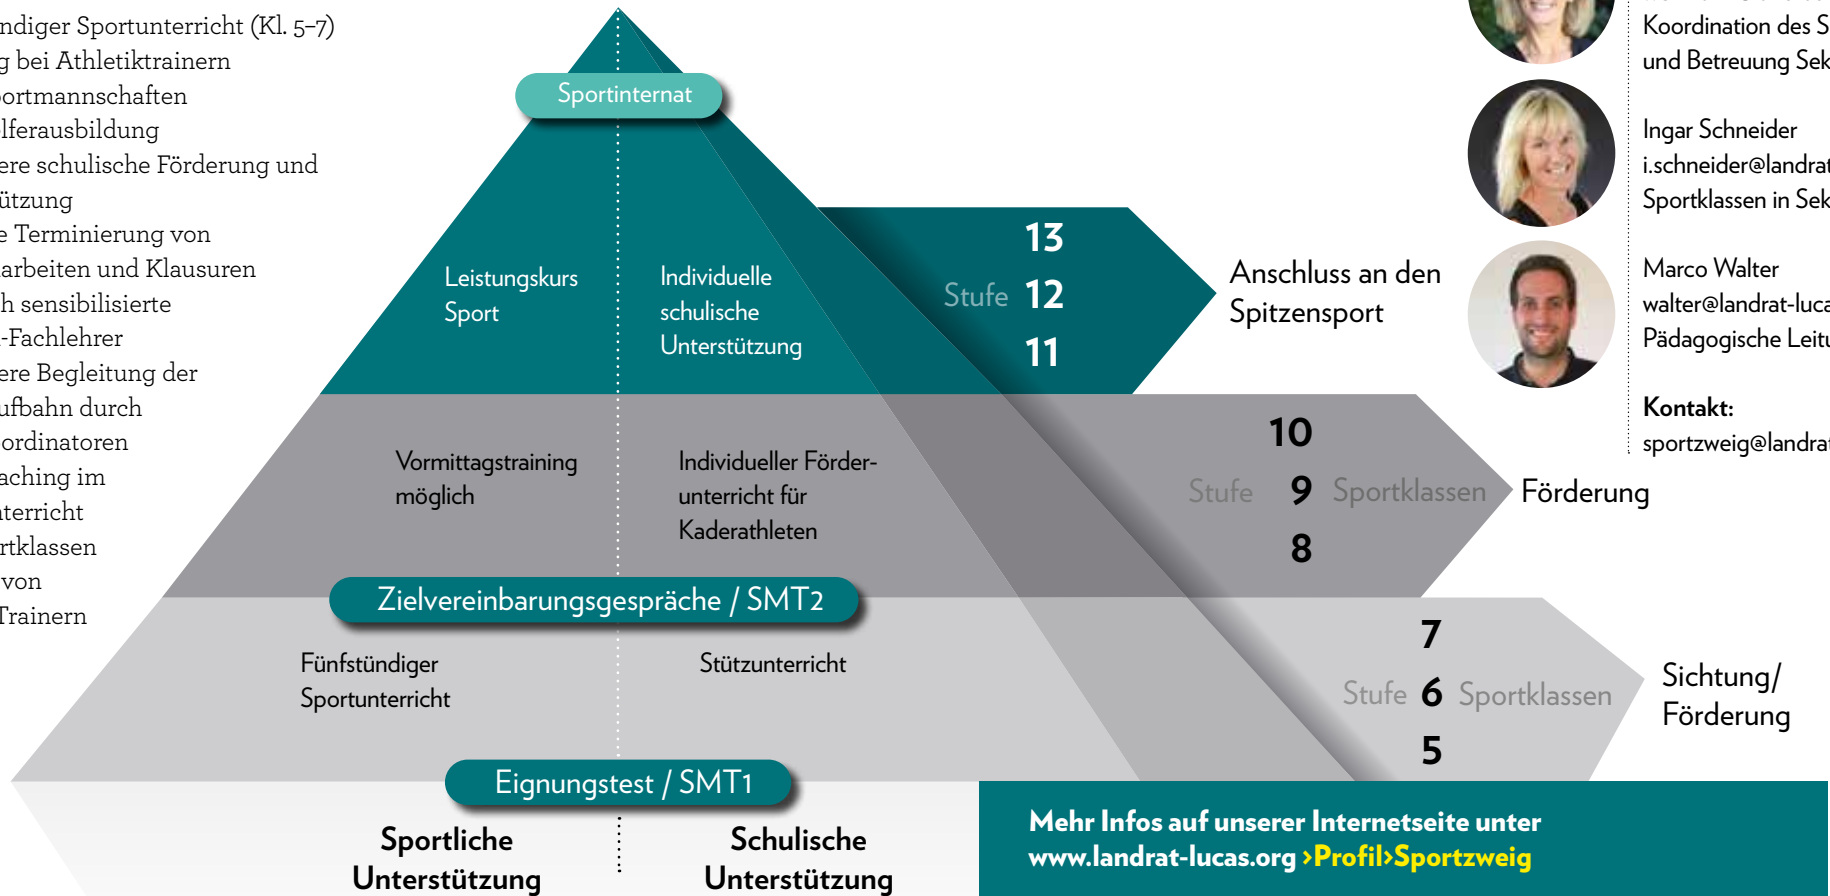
ndiger Sportunterricht (Kl. 5–7)
g bei Athletiktrainern
ortmannschaften
lferausbildung
ere schulische Förderung und
ützung
e Terminierung von
arbeiten und Klausuren
h sensibilisierte
-Fachlehrer
ere Begleitung der
ufbahn durch
ordinatoren
aching im
terricht
rtklassen
von
Trainern

Sportinternat

Leistungskurs Sport

Individuelle schulische Unterstützung

13
Stufe 12
11

Anschluss an den Spitzensport

Vormittagstraining möglich

Individueller Förderunterricht für Kaderathleten

10
Stufe 9 Sportklassen
8

Förderung

Zielvereinbarungsgespräche / SMT2

Fünfstündiger Sportunterricht

Stützunterricht

7
Stufe 6 Sportklassen
5

Sichtung/ Förderung

Eignungstest / SMT1

Sportliche Unterstützung

Schulische Unterstützung

Mehr Infos auf unserer Internetseite unter www.landrat-lucas.org ›Profil›Sportzweig

Koordination des S
und Betreuung Sek

Ingar Schneider
i.schneider@landrat
Sportklassen in Sek

Marco Walter
walter@landrat-luca
Pädagogische Leitu

Kontakt:
sportzweig@landrat